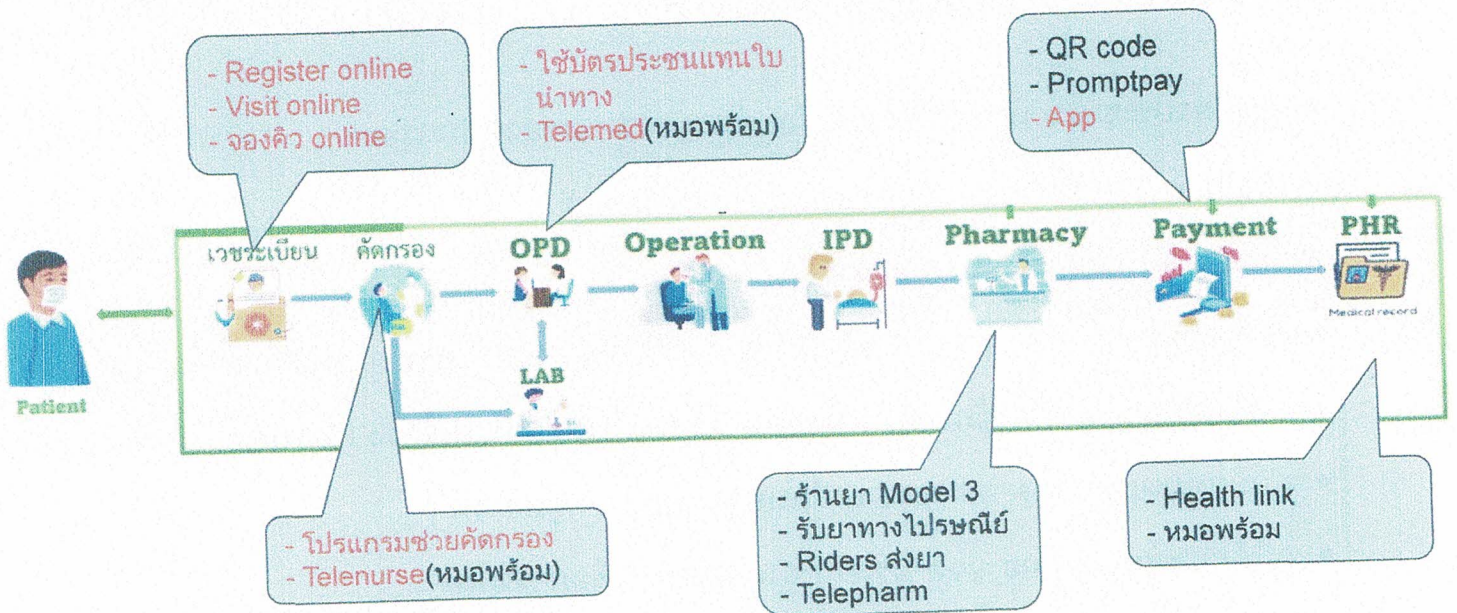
- Register online
- Visit online
- จองคิว online

- ใช้บัตรประชาชนแทนใบนำทาง
- Telemed(หมอพร้อม)

- QR code
- Promptpay
- App

Patient

เวชระเบียน
คัดกรอง
OPD
LAB
Operation
IPD
Pharmacy
Payment
PHR
Medical record

- โปรแกรมช่วยคัดกรอง
- Telenurse(หมอพร้อม)

- ร้านยา Model 3
- รับยาทางไปรษณีย์
- Riders ส่งยา
- Telepharm

- Health link
- หมอพร้อม